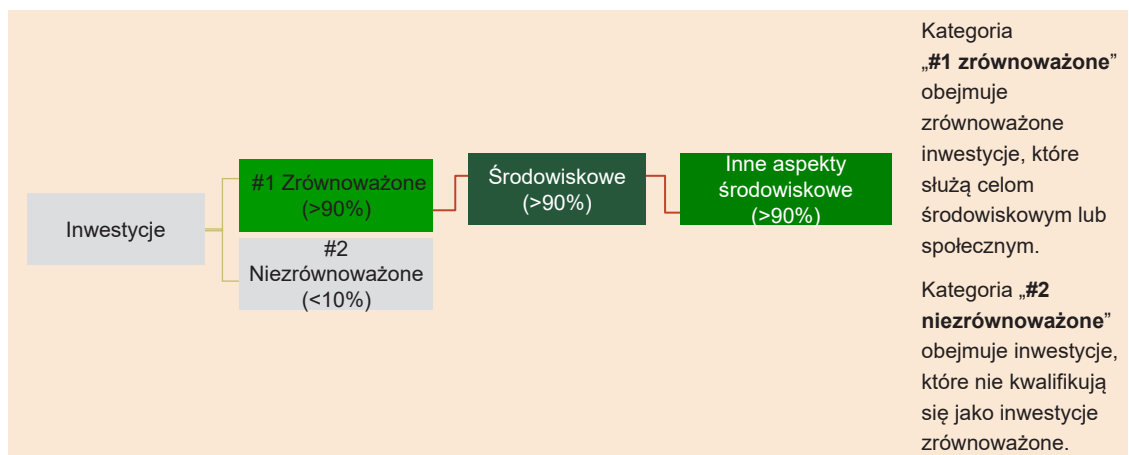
Inwestycje

#1 Zrównoważone (>90%)

#2 Niezrównoważone (<10%)

Środowiskowe (>90%)

Inne aspekty środowiskowe (>90%)

Kategoria „**#1 zrównoważone**” obejmuje zrównoważone inwestycje, które służą celom środowiskowym lub społecznym.

Kategoria „**#2 niezrównoważone**” obejmuje inwestycje, które nie kwalifikują się jako inwestycje zrównoważone.